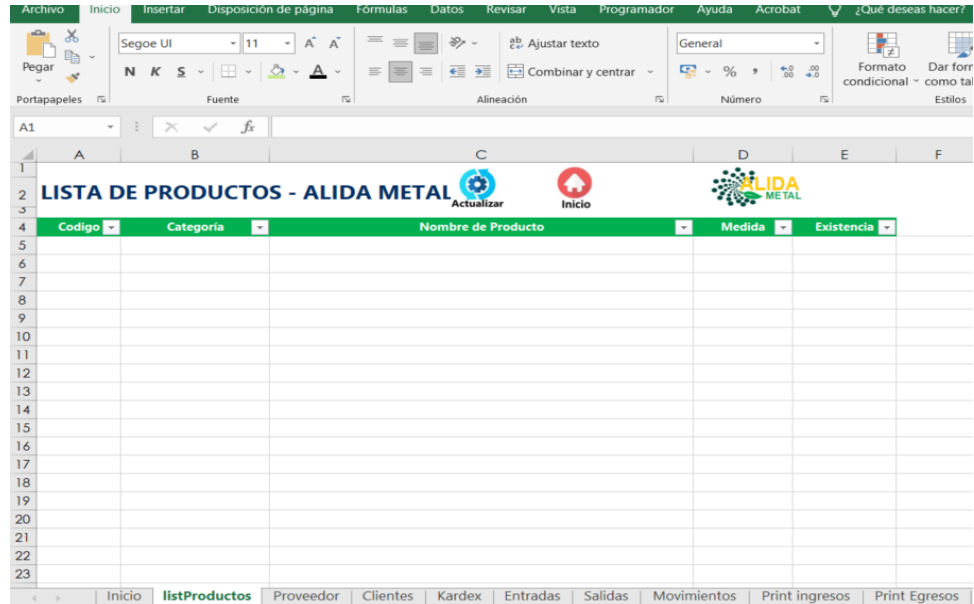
Archivo Inicio Insertar Disposición de página Fórmulas Datos Revisar Vista Programador Ayuda Acrobat ¿Qué deseas hacer?

Pegar
Portapapeles
Segoe UI 11
N K S
Fuente
Ajustar texto
Combinar y centrar
Alineación
General
% ,
Número
Formato condicional
Dar for como ta
Estilos

A1 fx

A B C D E F

1
2 LISTA DE PRODUCTOS - ALIDA METAL Actualizar Inicio ALIDA METAL
3

| Codigo | Categoría | Nombre de Producto | Medida | Existencia |
|---|---|---|---|---|

5
6
7
8
9
10
11
12
13
14
15
16
17
18
19
20
21
22
23

Inicio listProductos Proveedor Clientes Kardex Entradas Salidas Movimientos Print ingresos Print Egresos